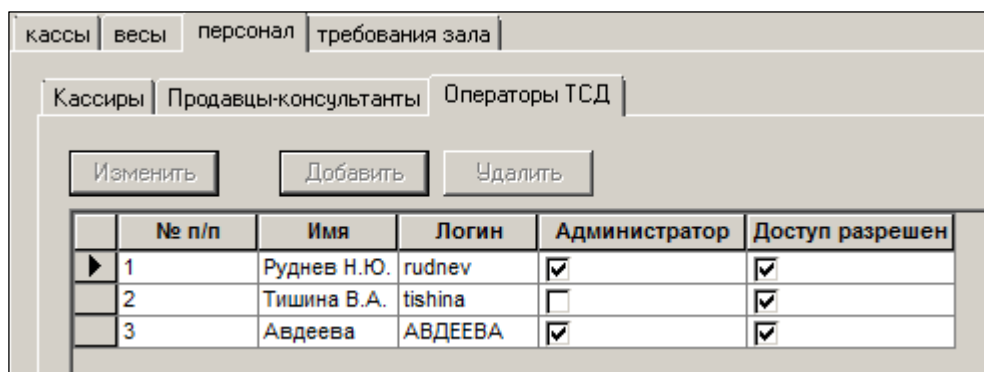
кассы | весы | персонал | требования зала

Кассиры | Продавцы-консультанты | Операторы ТСД

Изменить | Добавить | Удалить

| № п/п | Имя | Логин | Администратор | Доступ разрешен |
|---|---|---|---|---|
| 1 | Руднев Н.Ю. | rudnev | ☑ | ☑ |
| 2 | Тишина В.А. | tishina | ☐ | ☑ |
| 3 | Авдеева | АВДЕЕВА | ☑ | ☑ |